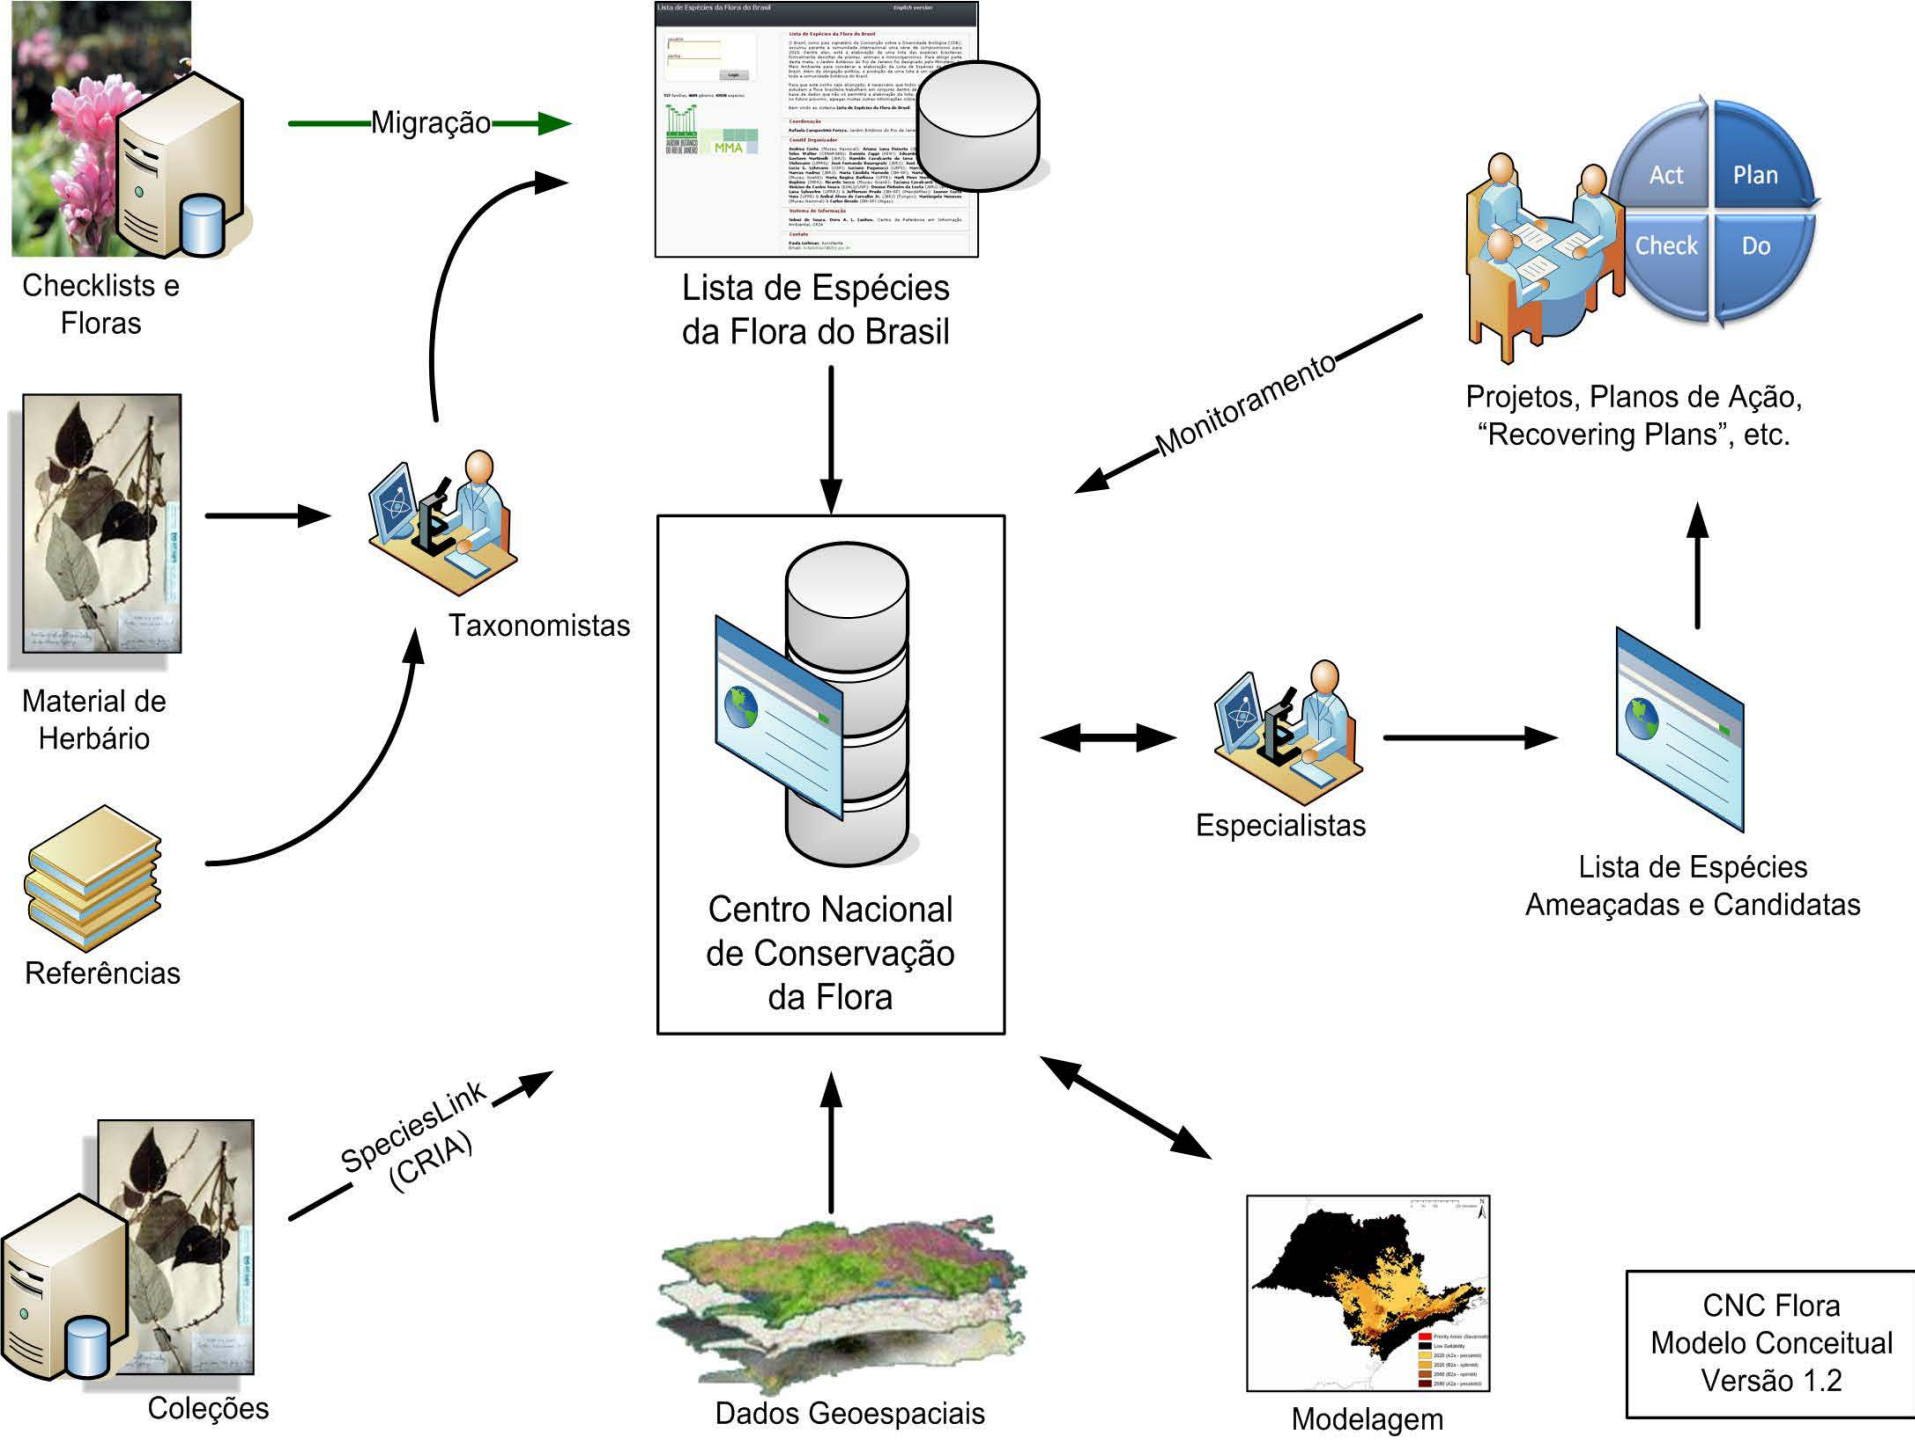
Checklists e Floras

Migração

Lista de Espécies da Flora do Brasil

Act
Plan
Check
Do

Projetos, Planos de Ação, “Recovering Plans”, etc.

Monitoramento

Material de Herbário

Taxonomistas

Centro Nacional de Conservação da Flora

Especialistas

Lista de Espécies Ameaçadas e Candidatas

Referências

SpeciesLink (CRIA)

Coleções

Dados Geoespaciais

Modelagem

CNC Flora
Modelo Conceitual
Versão 1.2